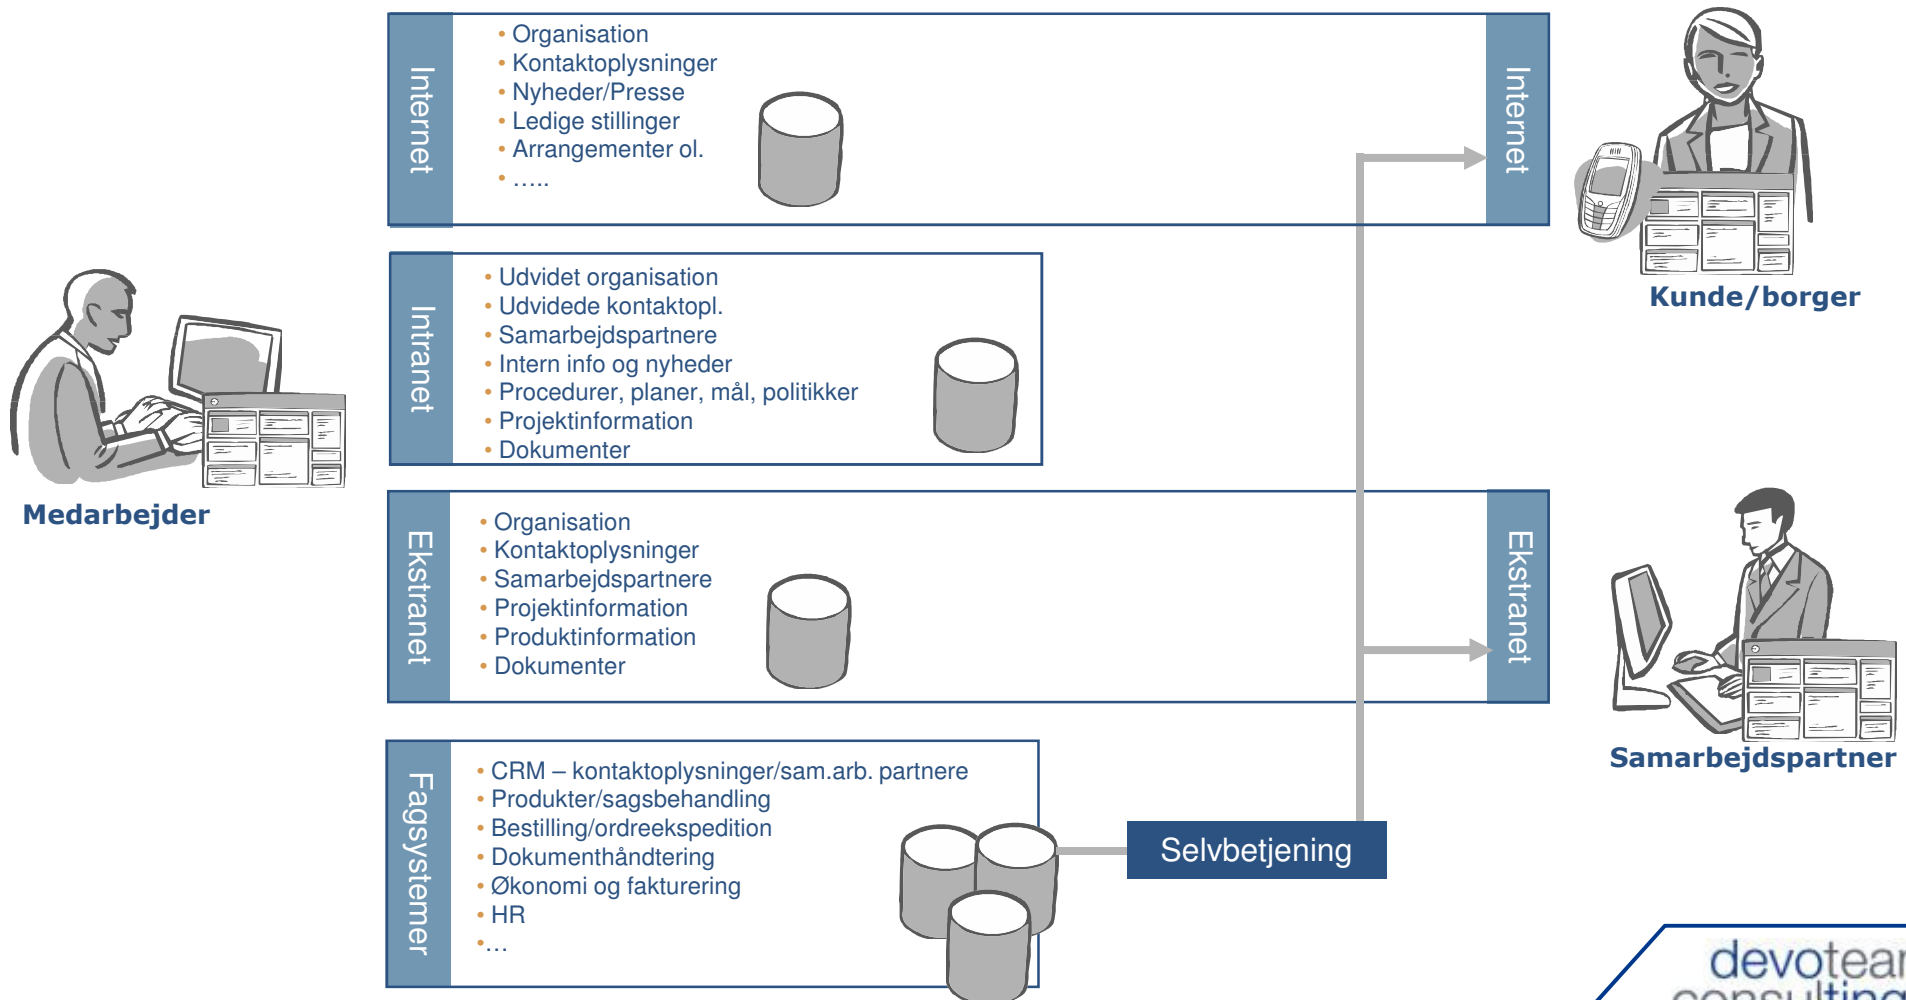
Internet

• Organisation
• Kontaktoplysninger
• Nyheder/Presse
• Ledige stillinger
• Arrangementer ol.
• .....

Internet

Kunde/borger

Intranet

• Udvidet organisation
• Udvidede kontaktopl.
• Samarbejdspartnere
• Intern info og nyheder
• Procedurer, planer, mål, politikker
• Projektinformation
• Dokumenter

Medarbejder

Ekstranet

• Organisation
• Kontaktoplysninger
• Samarbejdspartnere
• Projektinformation
• Produktinformation
• Dokumenter

Ekstranet

Samarbejdspartner

Fagsystemer

• CRM – kontaktoplysninger/sam.arb. partnere
• Produkter/sagsbehandling
• Bestilling/ordreekspedition
• Dokumenthåndtering
• Økonomi og fakturering
• HR
•...

Selvbetjening

devotea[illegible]
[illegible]